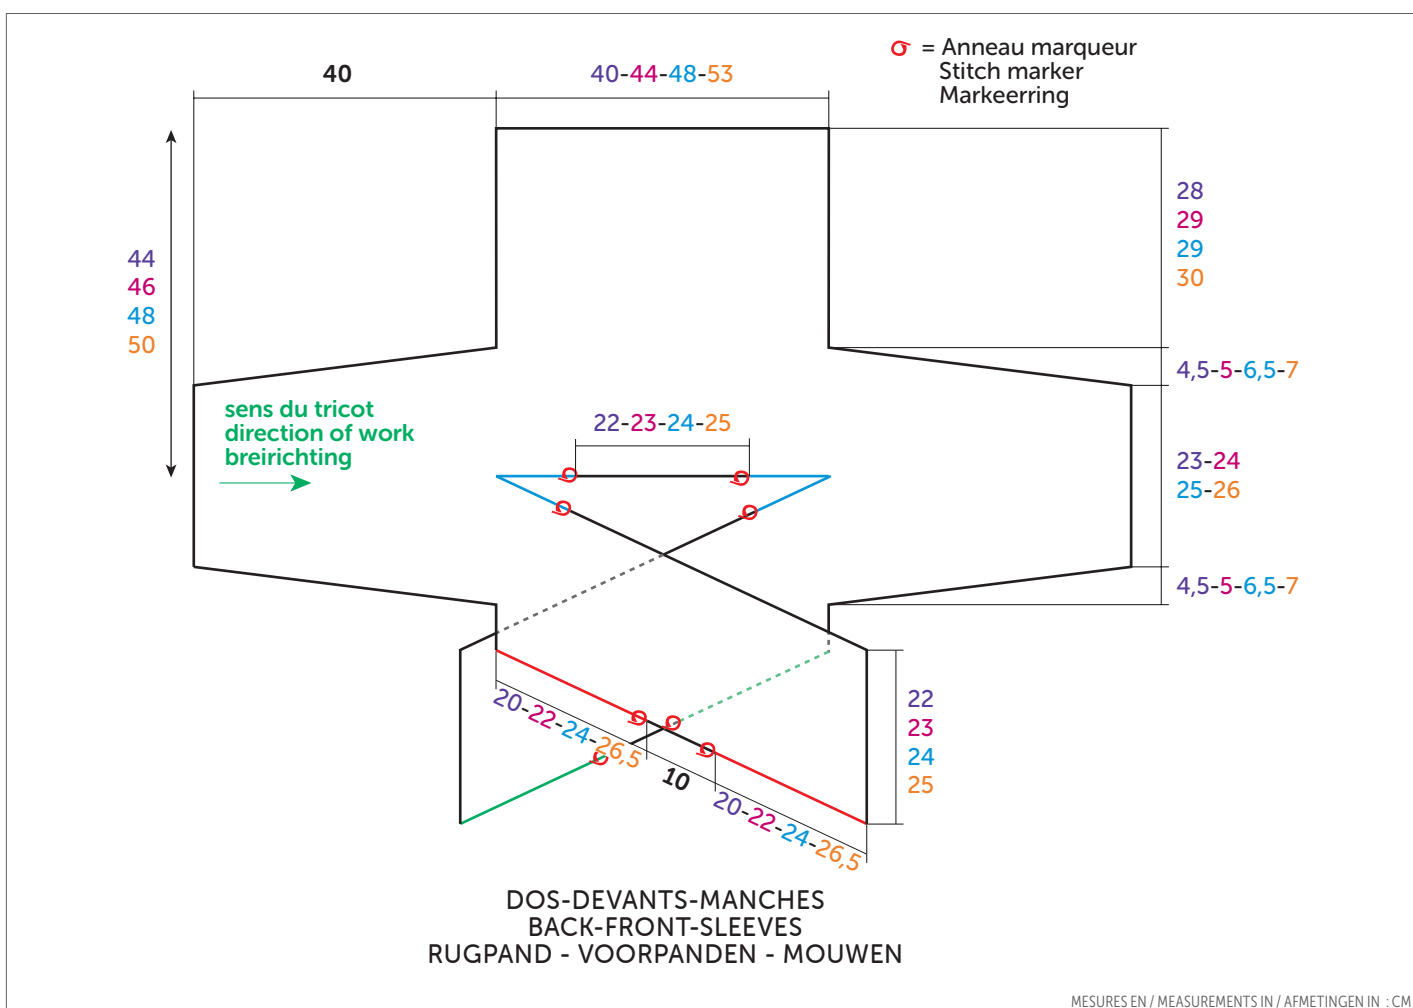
= Anneau marqueur
Stitch marker
Markeerring

40

40-44-48-53

44
46
48
50

28
29
29
30

4,5-5-6,5-7

sens du tricot
direction of work
breirichting

22-23-24-25

23-24
25-26

4,5-5-6,5-7

22
23
24
25

20-22-24-26,5

10

20-22-24-26,5

DOS-DEVANTS-MANCHES
BACK-FRONT-SLEEVES
RUGPAND - VOORPANDEN - MOUWEN

MESURES EN / MEASUREMENTS IN / AFMETINGEN IN : CM